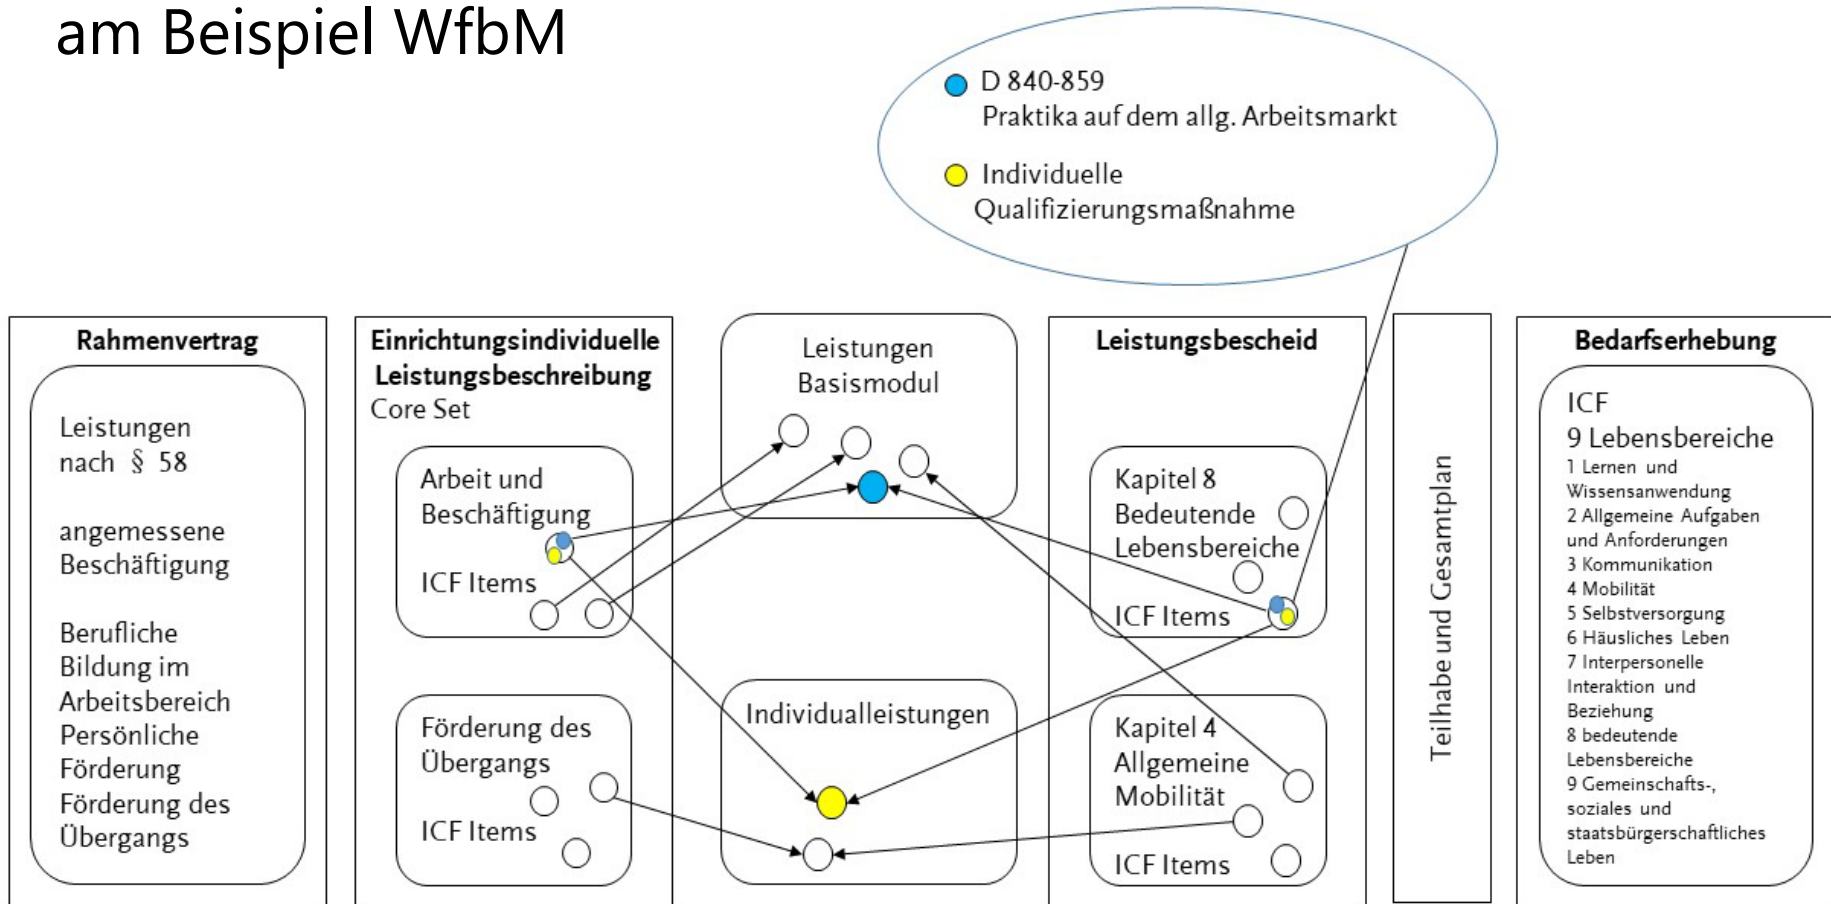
am Beispiel WfbM

D 840-859
Praktika auf dem allg. Arbeitsmarkt

Individuelle
Qualifizierungsmaßnahme

**Rahmenvertrag**

Leistungen nach § 58

angemessene Beschäftigung

Berufliche Bildung im Arbeitsbereich
Persönliche Förderung
Förderung des Übergangs

**Einrichtungsindividuelle Leistungsbeschreibung**
Core Set

Arbeit und Beschäftigung

ICF Items

Förderung des Übergangs

ICF Items

Leistungen Basismodul

Individualleistungen

**Leistungsbescheid**

Kapitel 8
Bedeutende Lebensbereiche

ICF Items

Kapitel 4
Allgemeine Mobilität

ICF Items

Teilhabe und Gesamtplan

**Bedarfserhebung**

ICF
9 Lebensbereiche
1 Lernen und Wissensanwendung
2 Allgemeine Aufgaben und Anforderungen
3 Kommunikation
4 Mobilität
5 Selbstversorgung
6 Häusliches Leben
7 Interpersonelle Interaktion und Beziehung
8 bedeutende Lebensbereiche
9 Gemeinschafts-, soziales und staatsbürgerschaftliches Leben